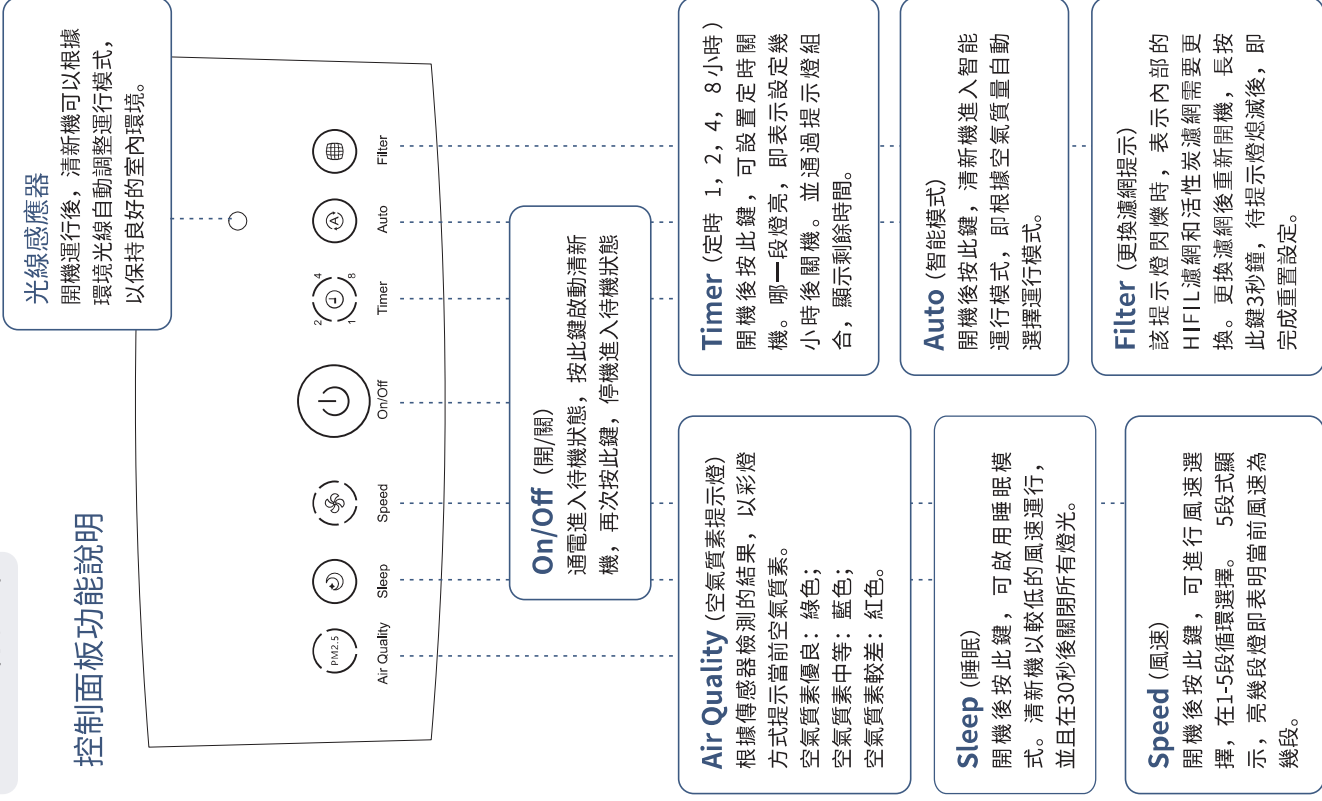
控制面板功能說明

光線感應器
開機運行後，清新機可以根據環境光線自動調整運行模式，以保持良好的室內環境。

PM2.5
Air Quality
Sleep
Speed
On/Off
2 4 8 1
Timer
Auto
Filter

On/Off（開/關）
通電進入待機狀態，按此鍵啟動清新機，再次按此鍵，停機進入待機狀態

Timer（定時 1，2，4，8小時）
開機後按此鍵，可設置定時關機。哪一段燈亮，即表示設定幾小時後關機。並通過提示燈組合，顯示剩餘時間。

Auto（智能模式）
開機後按此鍵，清新機進入智能運行模式，即根據空氣質量自動選擇運行模式。

Filter（更換濾網提示）
該提示燈閃爍時，表示內部的HIFIL濾網和活性炭濾網需要更換。更換濾網後重新開機，長按此鍵3秒鐘，待提示燈熄滅後，即完成重置設定。

Air Quality（空氣質素提示燈）
根據傳感器檢測的結果，以彩燈方式提示當前空氣質素。
空氣質素優良：綠色；
空氣質素中等：藍色；
空氣質素較差：紅色。

Sleep（睡眠）
開機後按此鍵，可啟用睡眠模式。清新機以較低的風速運行，並且在30秒後關閉所有燈光。

Speed（風速）
開機後按此鍵，可進行風速選擇，在1-5段循環選擇。 5段式顯示，亮幾段燈即表明當前風速為幾段。